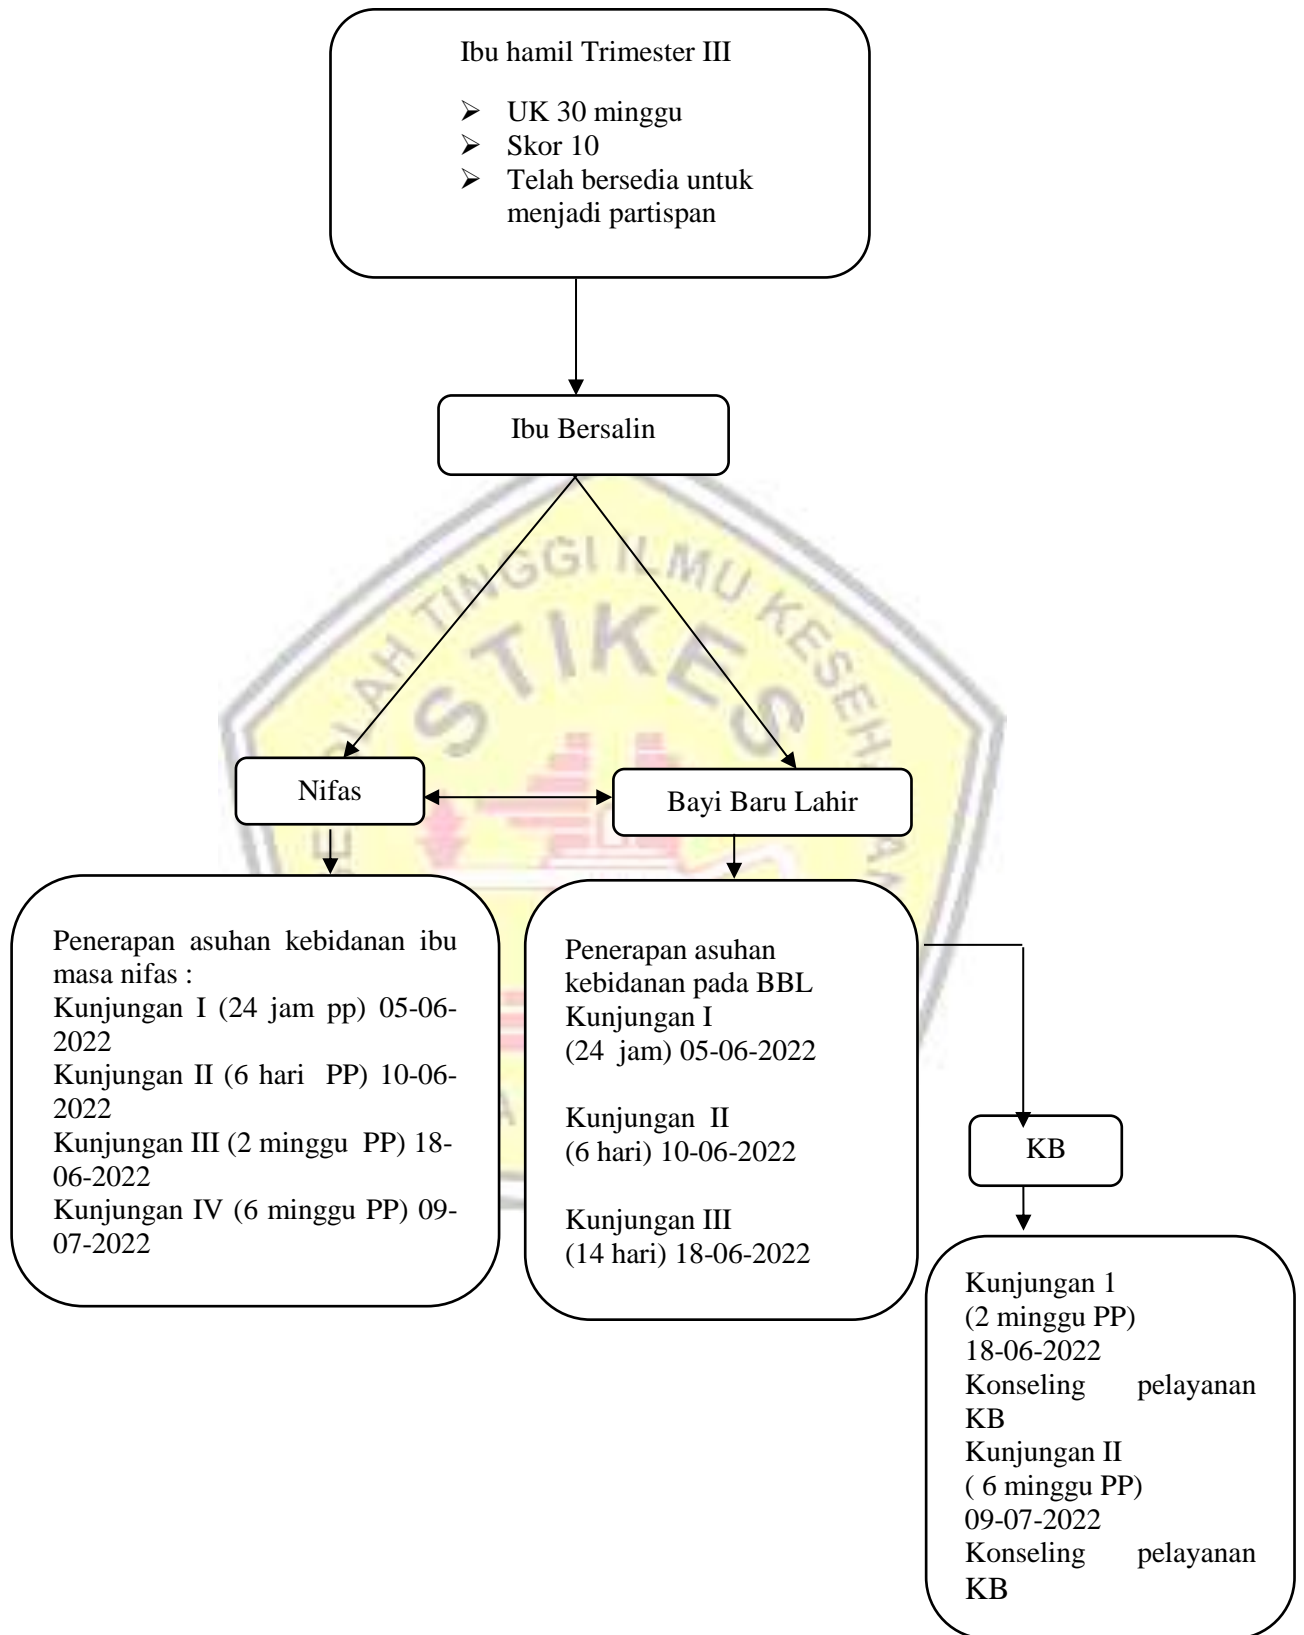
Ibu hamil Trimester III

- UK 30 minggu
- Skor 10
- Telah bersedia untuk menjadi partispan

Ibu Bersalin

STIKES

Nifas

Bayi Baru Lahir

Penerapan asuhan kebidanan ibu masa nifas :
Kunjungan I (24 jam pp) 05-06-2022
Kunjungan II (6 hari PP) 10-06-2022
Kunjungan III (2 minggu PP) 18-06-2022
Kunjungan IV (6 minggu PP) 09-07-2022

Penerapan asuhan kebidanan pada BBL
Kunjungan I
(24 jam) 05-06-2022

Kunjungan II
(6 hari) 10-06-2022

Kunjungan III
(14 hari) 18-06-2022

KB

Kunjungan 1
(2 minggu PP)
18-06-2022
Konseling pelayanan KB
Kunjungan II
( 6 minggu PP)
09-07-2022
Konseling pelayanan KB